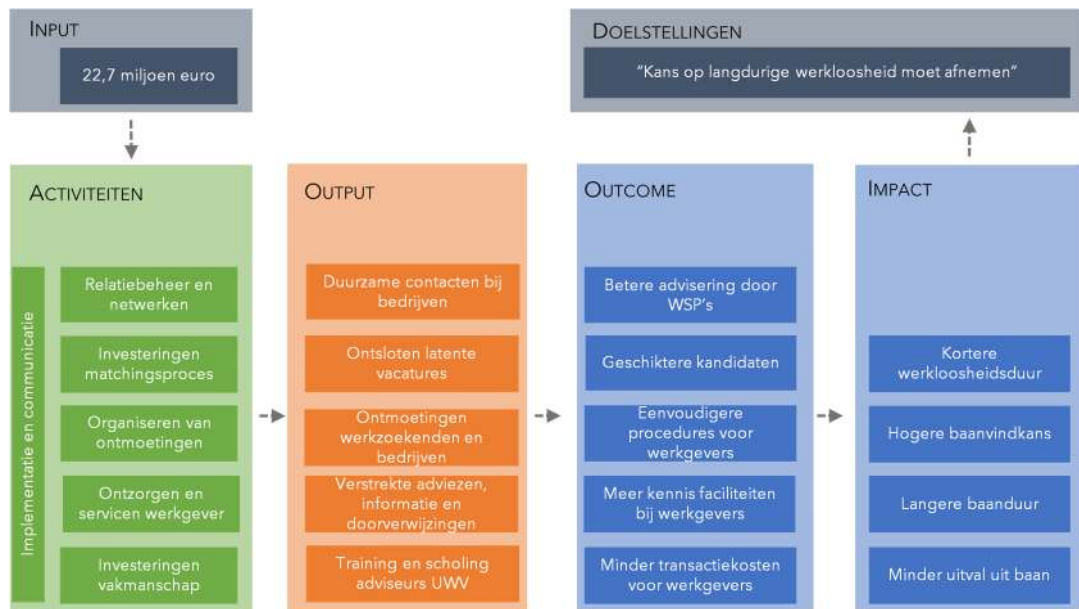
INPUT

22,7 miljoen euro

DOELSTELLINGEN

"Kans op langdurige werkloosheid moet afnemen"

ACTIVITEITEN

Implementatie en communicatie

Relatiebeheer en netwerken

Investeringen matchingsproces

Organiseren van ontmoetingen

Ontzorgen en servicen werkgever

Investeringen vakmanschap

OUTPUT

Duurzame contacten bij bedrijven

Ontsloten latente vacatures

Ontmoetingen werkzoekenden en bedrijven

Verstrekte adviezen, informatie en doorverwijzingen

Training en scholing adviseurs UWV

OUTCOME

Betere advisering door WSP's

Geschiktere kandidaten

Eenvoudigere procedures voor werkgevers

Meer kennis faciliteiten bij werkgevers

Minder transactiekosten voor werkgevers

IMPACT

Kortere werkloosheidsduur

Hogere baanvindkans

Langere baanduur

Minder uitval uit baan